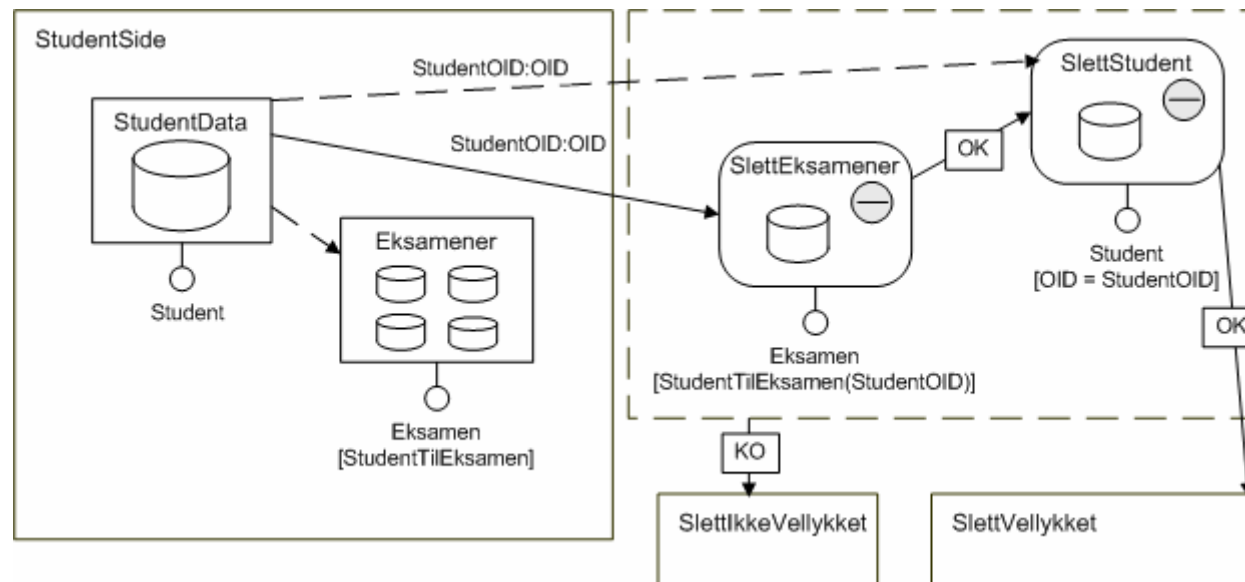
StudentSide

StudentOID:OID

StudentData

StudentOID:OID

Student

Eksamener

Eksamen
[StudentTilEksamen]

SlettEksamener

Eksamen
[StudentTilEksamen(StudentOID)]

OK

SlettStudent

Student
[OID = StudentOID]

OK

KO

SlettIkkeVellykket

SlettVellykket